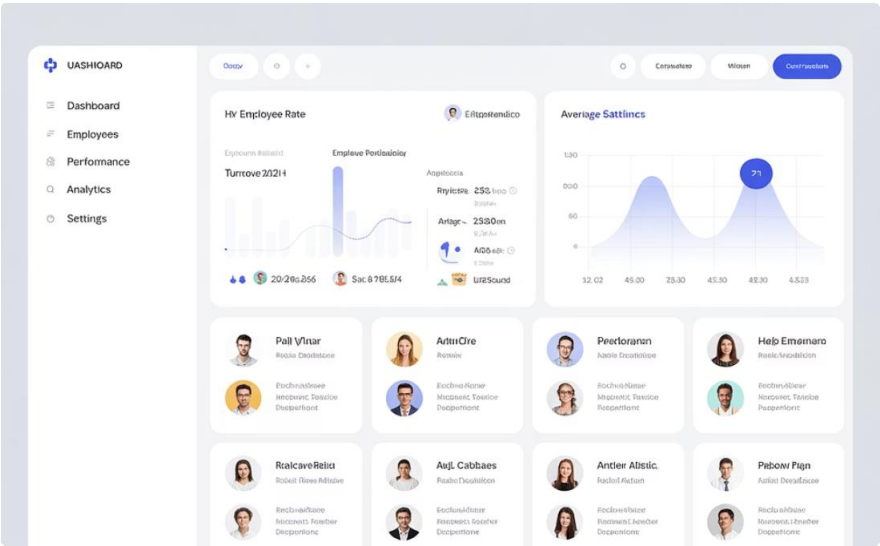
UASHIOARD

Dashboard
Employees
Performance
Analytics
Settings

Ocary

Connaitee
Miloen
Contracoors

Hy Employee Rate
Eltporendico

Expoure Rolsld
Emplove Portisioloy
Turrove 2021H
Anpoleca
Ryicie 258 %
Artage 2580n
A/80 60
20/20a266
Sac 8 785.5/4
UI25ound

Average Sattiincs
130
000
60
0
21
12.02
45.20
23.30
45.30
4230
4.533

Pall Vfnar
Rocie Ceadsicoe
Eochnoldiose
Nocporet, Toosioe
Doopeftiont

AntriOre
Rovsioc
Eochnoldiose
Nocporet, Toosioe
Doopeftiont

Peeforanan
Aeoie Ceadsicoe
Eochnoldiose
Nocporet, Toosioe
Doopeftiont

Helo Emenaro
Anie Hosdsicoe
Eochnoldiose
Nocporet, Toosioe
Doopeftiont

Rralcave Relio
Rotiet Peue Astioe
Eochnoldiose
Rocoasct Roober
Doopeftiont

Axjl Cabbaes
Rotiet Peue Adtioe
Eochnoldiose
Rocoasct Roober
Doopeftiont

Antler Alstic.
Rotiet Ketion
Eochnoldiose
Rocoasct Roober
Doopeftiont

Pebowr Pign
Aetiet Roussioe
Eochnoldiose
Rocoasct Roober
Doopeftiont